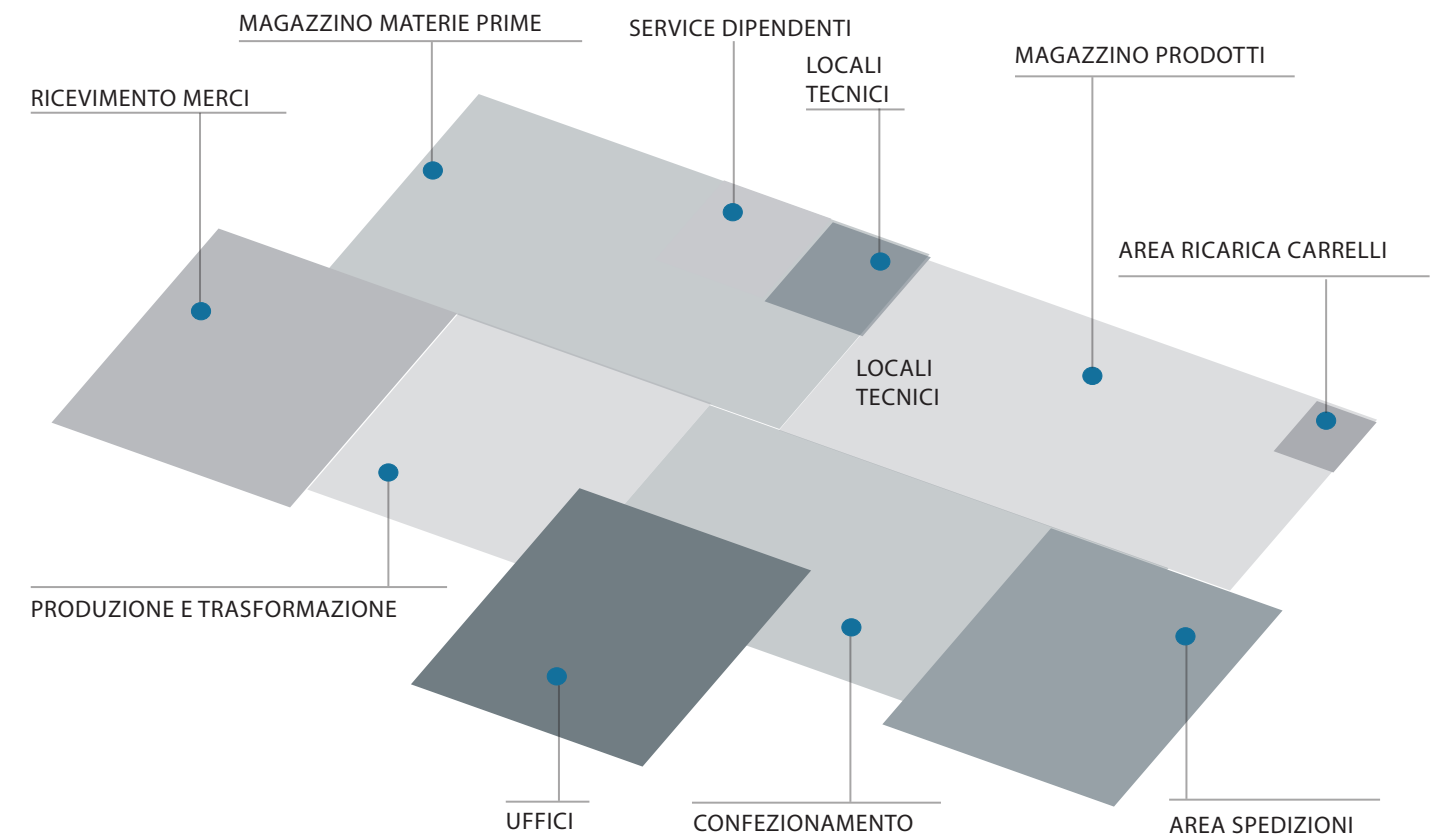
MAGAZZINO MATERIE PRIME

SERVICE DIPENDENTI

LOCALI TECNICI

MAGAZZINO PRODOTTI

RICEVIMENTO MERCI

AREA RICARICA CARRELLI

LOCALI TECNICI

PRODUZIONE E TRASFORMAZIONE

UFFICI

CONFEZIONAMENTO

AREA SPEDIZIONI